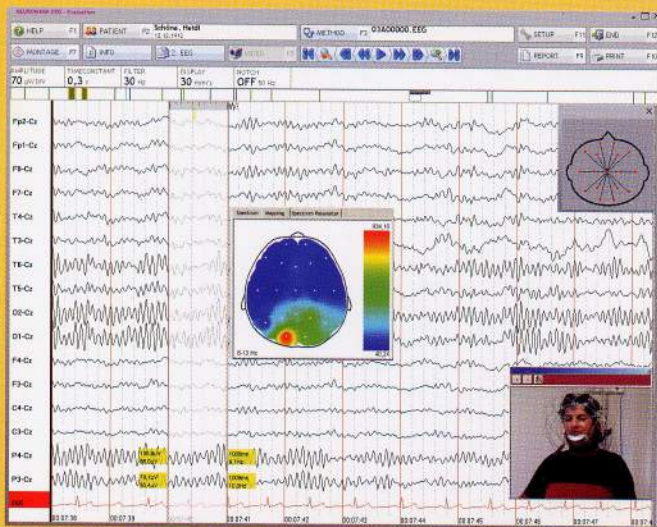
NEUROWERK EEG - Frankfurt

HELP F1
PATIENT F2
Schilme, Heidi
12.10.1912
METHOD F3
03A00000.EEG
SETUP F11
END F12
MONTAGE F7
INFO
D. EEG
VIDEO F7
REPORT F9
PRINT F10

AMPLITUDE
70 µV/div
TIMECONSTANT
0,3 s
FILTER
30 Hz
DISPLAY
30 mm/s
NOTCH
OFF 50 Hz

Fp2-Cz
Fp1-Cz
F8-Cz
F7-Cz
T4-Cz
T3-Cz
T6-Cz
T5-Cz
O2-Cz
O1-Cz
F4-Cz
F3-Cz
C4-Cz
C3-Cz
P4-Cz
P3-Cz
EKG

Spectrum
Mapping
Spectrum Parameter

834.18
40.24
8-13 Hz

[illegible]
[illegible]
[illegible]
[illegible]

00:07:38
00:07:39
00:07:41
00:07:42
00:07:43
00:07:44
00:07:45
00:07:46
00:07:47
00:07:4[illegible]